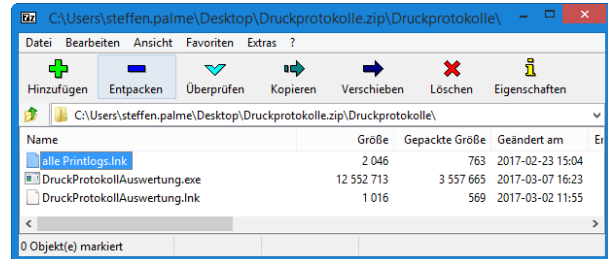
7z C:\Users\steffen.palme\Desktop\Druckprotokolle.zip\Druckprotokolle\

Datei Bearbeiten Ansicht Favoriten Extras ?

Hinzufügen Entpacken Überprüfen Kopieren Verschieben Löschen Eigenschaften

C:\Users\steffen.palme\Desktop\Druckprotokolle.zip\Druckprotokolle\

| Name | Größe | Gepackte Größe | Geändert am | Er |
|---|---|---|---|---|
| alle Printlogs.lnk | 2 046 | 763 | 2017-02-23 15:04 | |
| DruckProtokollAuswertung.exe | 12 552 713 | 3 557 665 | 2017-03-07 16:23 | |
| DruckProtokollAuswertung.lnk | 1 016 | 569 | 2017-03-02 11:55 | |

0 Objekt(e) markiert